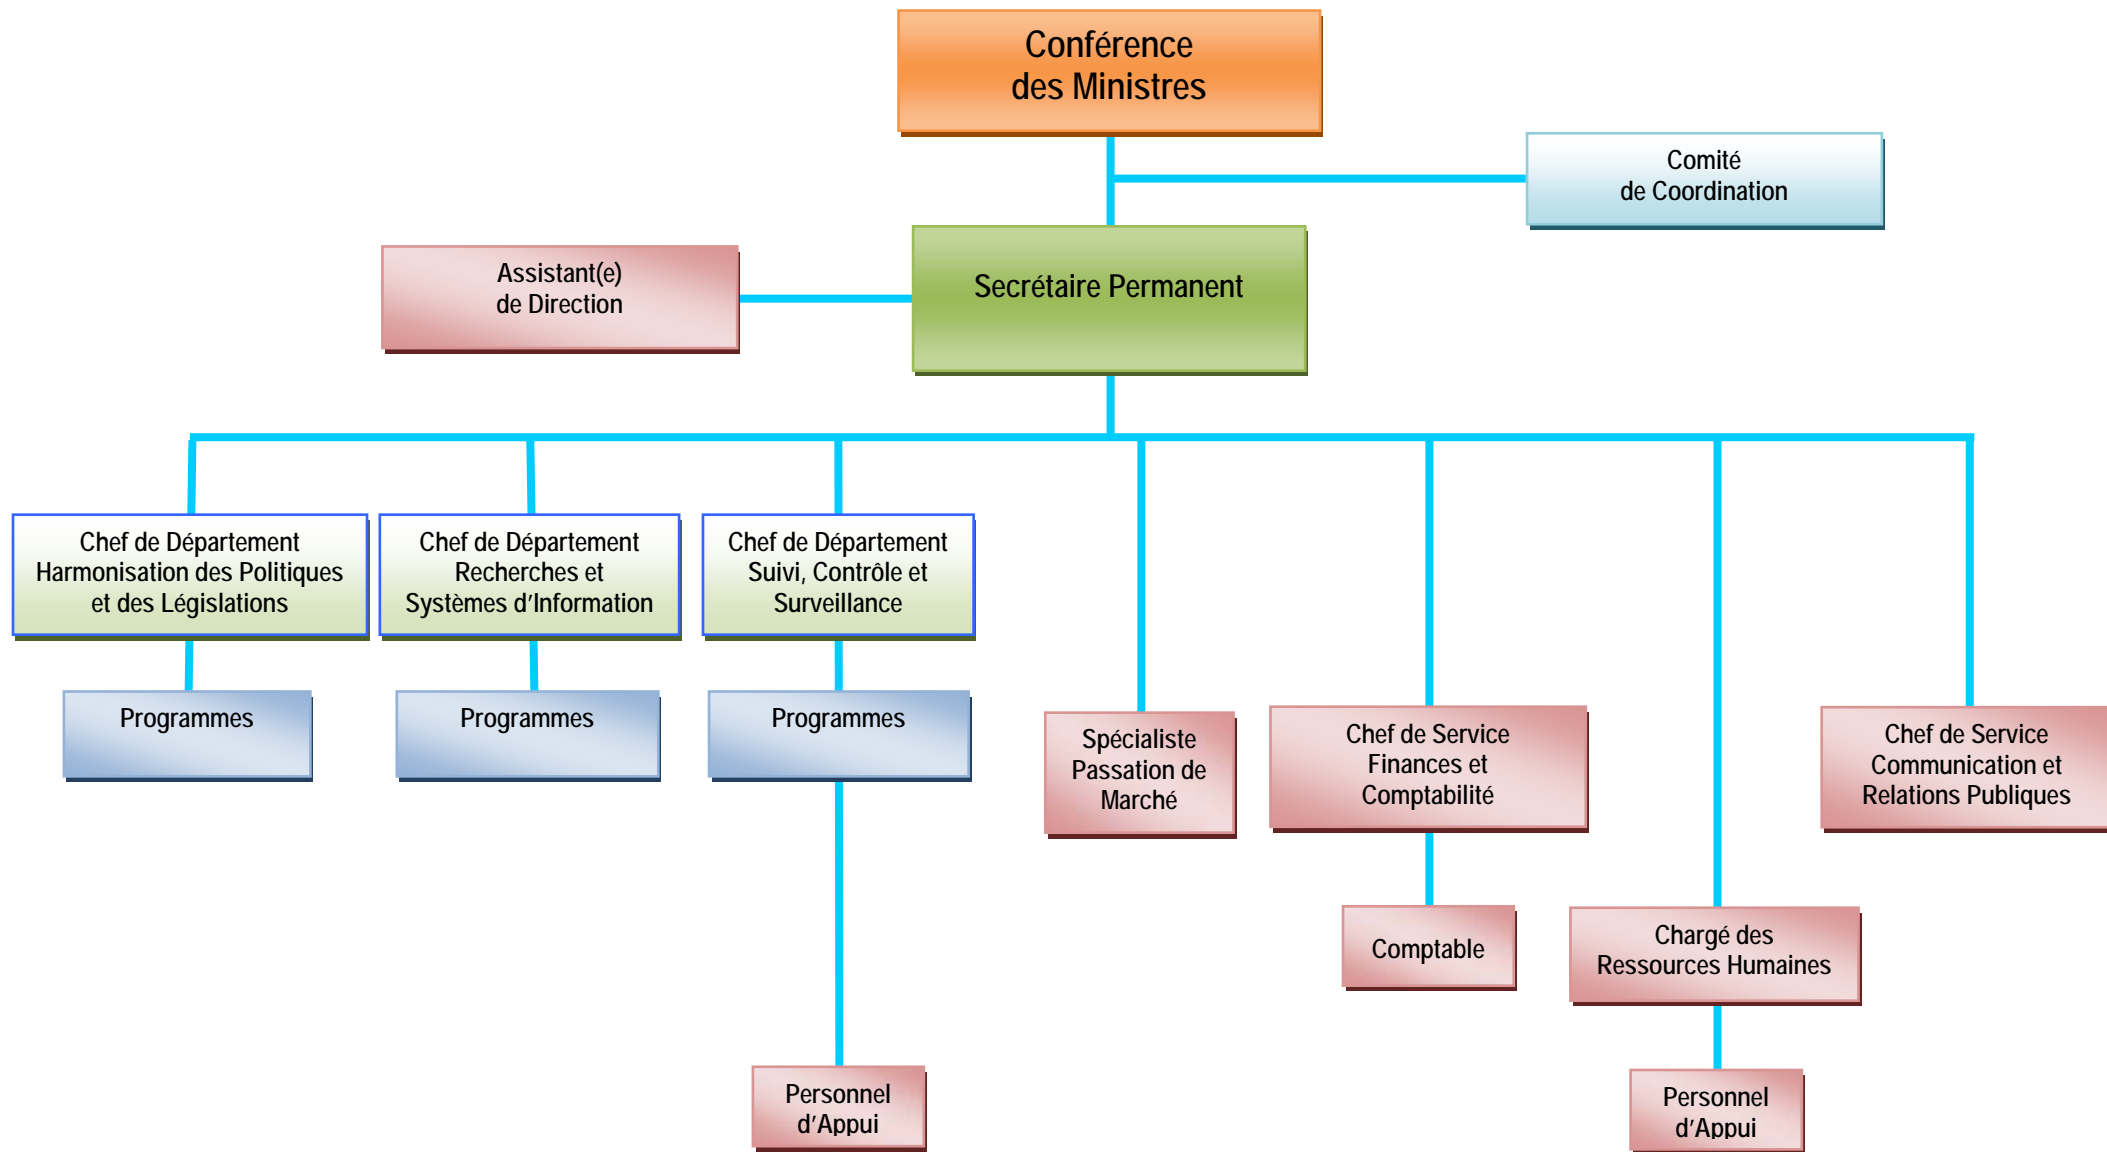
Conférence des Ministres

Comité de Coordination

Assistant(e) de Direction

Secrétaire Permanent

Chef de Département Harmonisation des Politiques et des Législations

Chef de Département Recherches et Systèmes d'Information

Chef de Département Suivi, Contrôle et Surveillance

Programmes

Programmes

Programmes

Spécialiste Passation de Marché

Chef de Service Finances et Comptabilité

Chef de Service Communication et Relations Publiques

Comptable

Chargé des Ressources Humaines

Personnel d'Appui

Personnel d'Appui